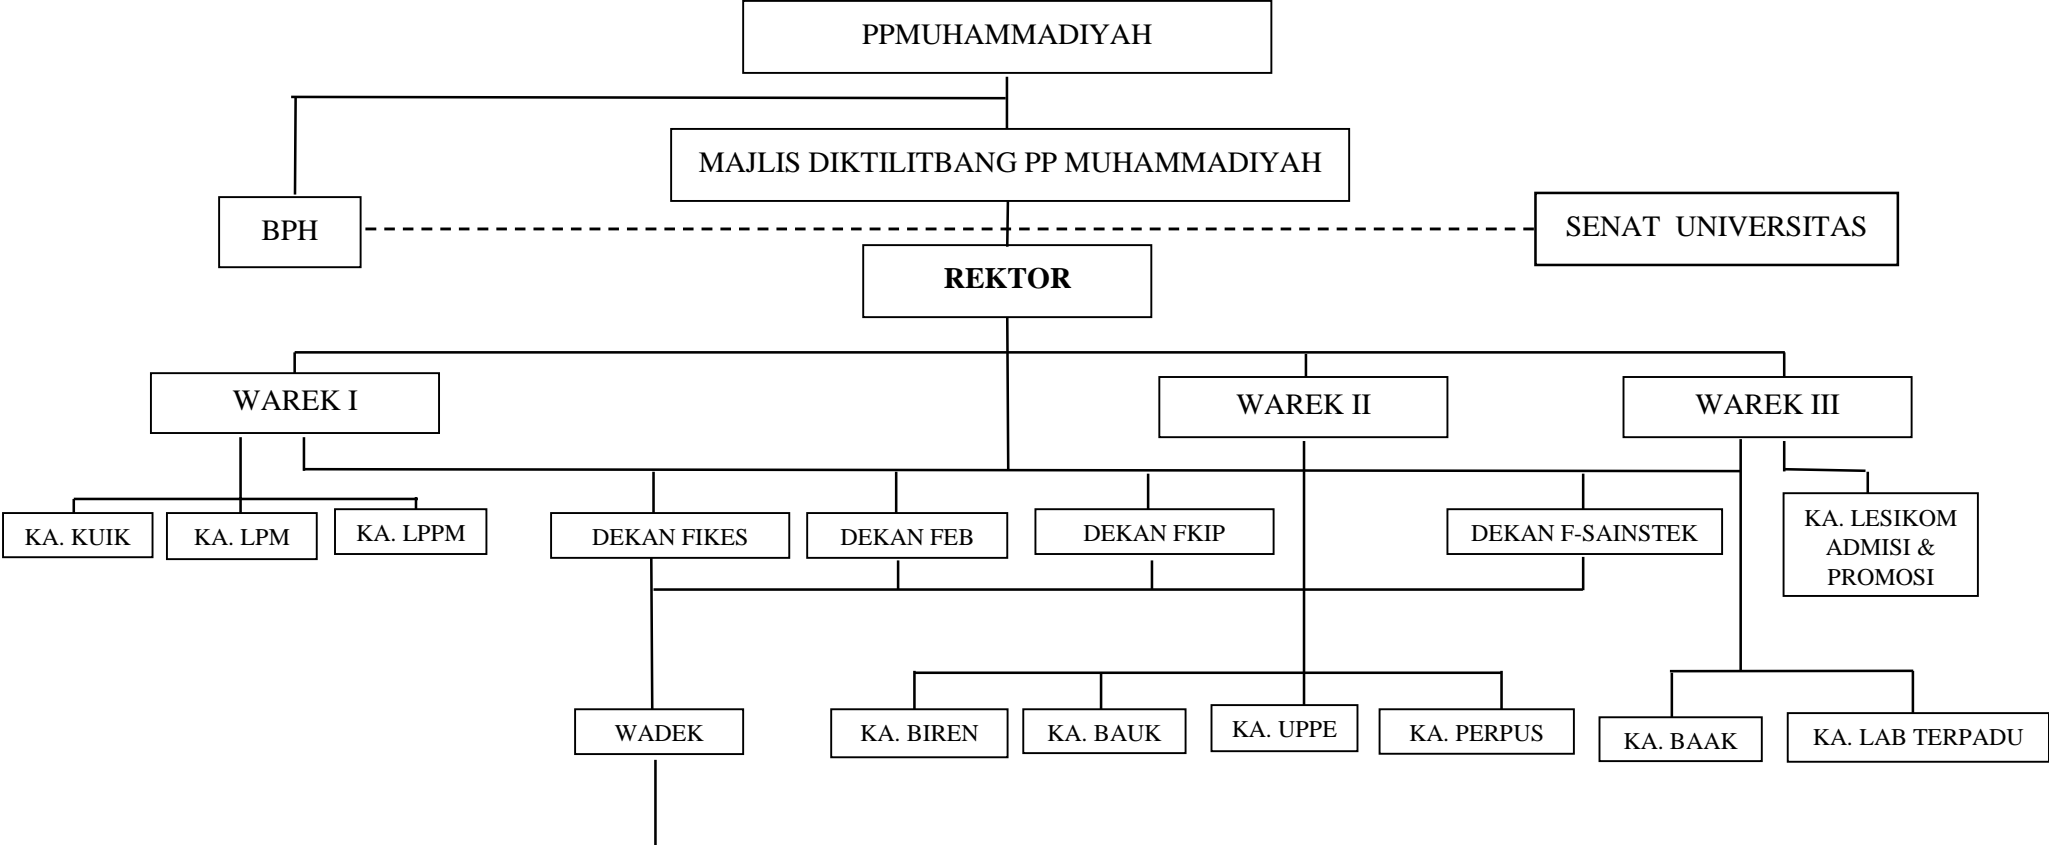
PPMUHAMMADIYAH

MAJLIS DIKTILITBANG PP MUHAMMADIYAH

BPH

SENAT UNIVERSITAS

**REKTOR**

WAREK I

WAREK II

WAREK III

KA. KUIK

KA. LPM

KA. LPPM

DEKAN FIKES

DEKAN FEB

DEKAN FKIP

DEKAN F-SAINSTEK

KA. LESIKOM ADMISI & PROMOSI

WADEK

KA. BIREN

KA. BAUK

KA. UPPE

KA. PERPUS

KA. BAAK

KA. LAB TERPADU